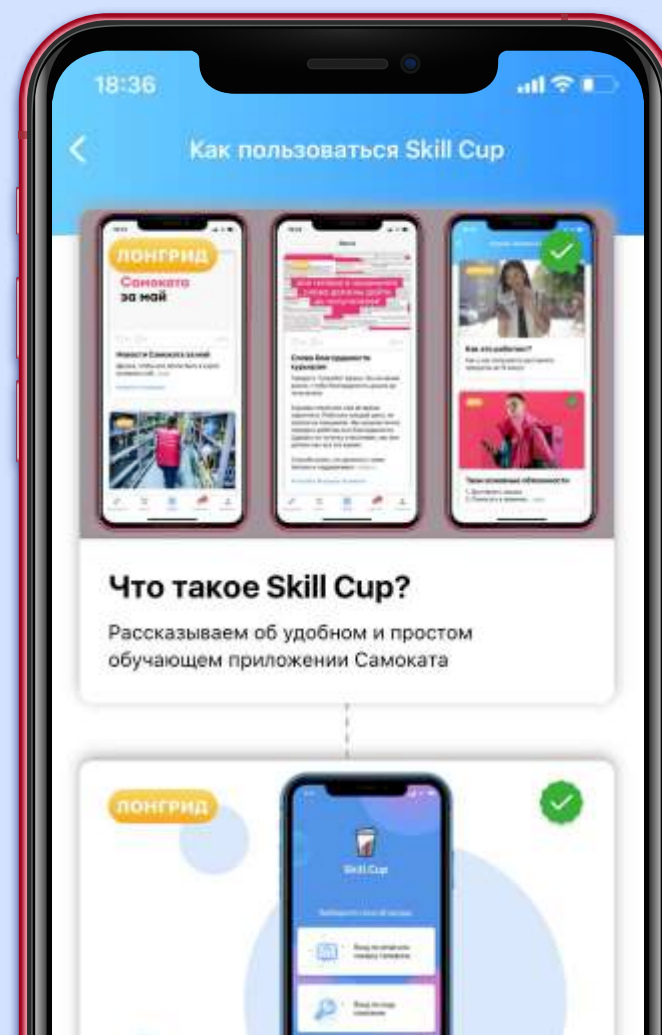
18:36

Как пользоваться Skill Cup

ЛОНГРИД

Самоката за май

Новости Самоката за май

Слова благодарности курьерам

Как это работает?

Твои основные обязанности

Что такое Skill Cup?

Рассказываем об удобном и простом обучающем приложении Самоката

ЛОНГРИД

Skill Cup